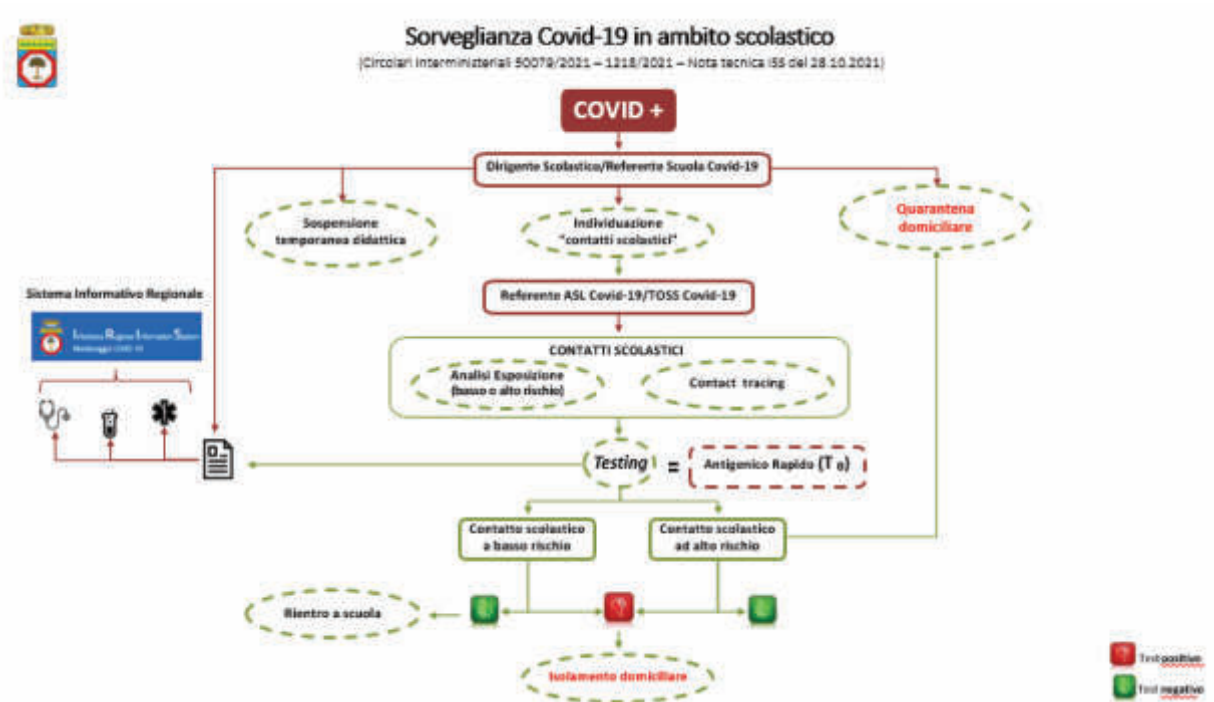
Sorveglianza Covid-19 in ambito scolastico

(Circolari Interministeriali 50079/2021 – 1218/2021 – Nota tecnica ISS del 28.10.2021)

COVID +

Dirigente Scolastico/Referente Scuola Covid-19

Sospensione temporanea didattica

Individuazione "contatti scolastici"

Quarantena domiciliare

Sistema Informativo Regionale

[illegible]
Monitoraggio COVID-19

Referente ASL Covid-19/TOSS Covid-19

CONTATTI SCOLASTICI

Analisi Esposizione (basso o alto rischio)

Contact tracing

Testing = Antigenico Rapido ($T_0$)

Contatto scolastico a basso rischio

Contatto scolastico ad alto rischio

Rientro a scuola

Isolamento domiciliare

Test positivo

Test negativo